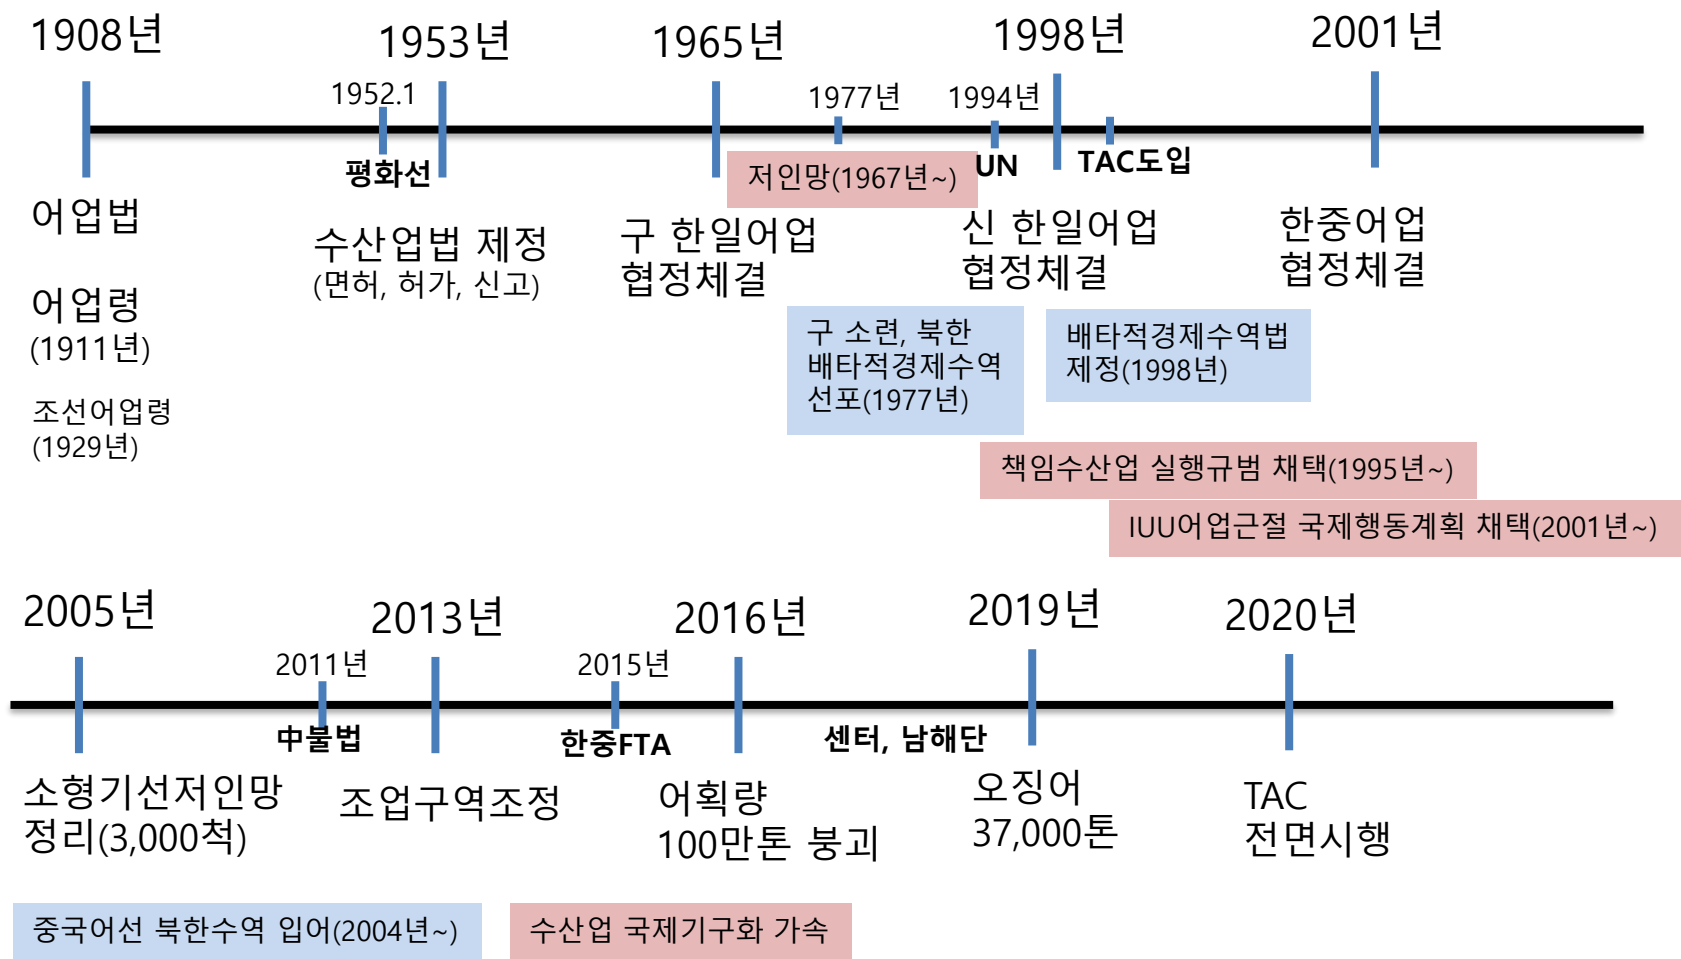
1908년

1953년

1965년

1998년

2001년

1952.1

1977년

1994년

평화선

UN

TAC도입

저인망(1967년~)

어업법

수산업법 제정
(면허, 허가, 신고)

구 한일어업
협정체결

신 한일어업
협정체결

한중어업
협정체결

어업령
(1911년)

조선어업령
(1929년)

구 소련, 북한
배타적경제수역
선포(1977년)

배타적경제수역법
제정(1998년)

책임수산업 실행규범 채택(1995년~)

IUU어업근절 국제행동계획 채택(2001년~)

2005년

2013년

2016년

2019년

2020년

2011년

2015년

中불법

한중FTA

센터, 남해단

소형기선저인망
정리(3,000척)

조업구역조정

어획량
100만톤 붕괴

오징어
37,000톤

TAC
전면시행

중국어선 북한수역 입어(2004년~)

수산업 국제기구화 가속